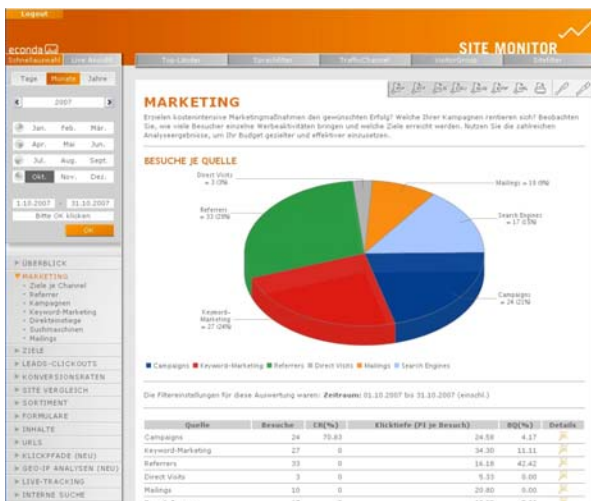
Logout

econda
Schnellauswahl Live Ansicht

SITE MONITOR

Top-Länder Sprachfilter Traffic/Channel Besucherlisten Sitefilter

Tage Monate Jahre

2007

Jan. Feb. Mär.
Apr. Mai Jun.
Jul. Aug. Sept.
Okt. Nov. Dez.

1.10.2007 - 31.10.2007
Bitte OK klicken
OK

ÜBERBLICK
MARKETING
- Ziele je Channel
- Referrer
- Kampagnen
- Keyword-Marketing
- Direkteinstiege
- Suchmaschinen
- Mailings
ZIELE
LEADS-CLICKOUTS
KONVERSIONSRATEN
SITE VERGLEICH
SORTIMENT
FORMULARE
INHALTE
URLS
KLICKPFADE (NEU)
GEO-IP ANALYSEN (NEU)
LIVE-TRACKING
INTERNE SUCHE

MARKETING

Erzielen kostenintensive Marketingmaßnahmen den gewünschten Erfolg? Welche Ihrer Kampagnen rentieren sich? Beobachten Sie, wie viele Besucher einzelne Werbeaktivitäten bringen und welche Ziele erreicht werden. Nutzen Sie die zahlreichen Analyseergebnisse, um Ihr Budget gezielter und effektiver einzusetzen.

BESUCHE JE QUELLE

Direct Visits = 3 (3%)
Mailings = 10 (9%)
Referrers = 33 (29%)
Search Engines = 17 (15%)
Keyword-Marketing = 27 (24%)
Campaigns = 24 (21%)

Campaigns Keyword-Marketing Referrers Direct Visits Mailings Search Engines

Die Filtereinstellungen für diese Auswertung waren: Zeitraum: 01.10.2007 bis 31.10.2007 (einschl.)

| Quelle | Besuche | CR(%) | Klicktiefe (PI je Besuch) | BQ(%) | Details |
|---|---|---|---|---|---|
| Campaigns | 24 | 70.83 | 24.58 | 4.17 | |
| Keyword-Marketing | 27 | 0 | 34.30 | 11.11 | |
| Referrers | 33 | 0 | 16.18 | 42.42 | |
| Direct Visits | 3 | 0 | 5.33 | 0.00 | |
| Mailings | 10 | 0 | 20.80 | 0.00 | |